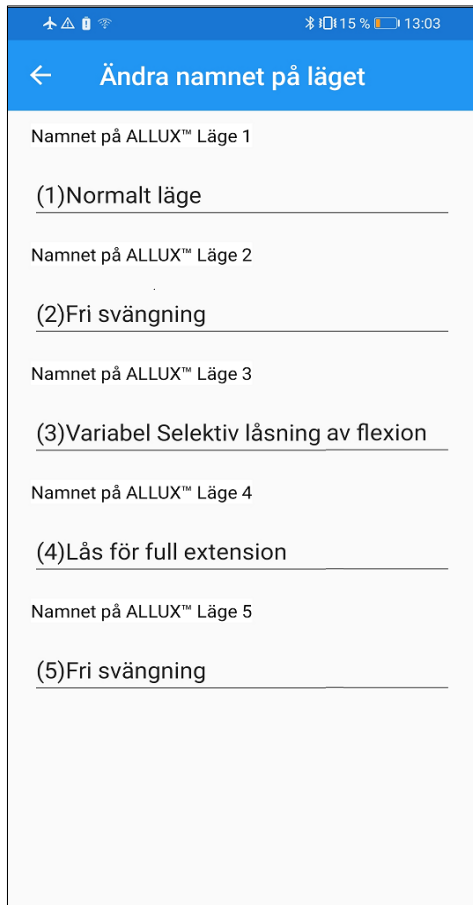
15 % 13:03

←

Ändra namnet på läget

Namnet på ALLUX™ Läge 1

(1)Normalt läge

Namnet på ALLUX™ Läge 2

(2)Fri svängning

Namnet på ALLUX™ Läge 3

(3)Variabel Selektiv låsning av flexion

Namnet på ALLUX™ Läge 4

(4)Lås för full extension

Namnet på ALLUX™ Läge 5

(5)Fri svängning